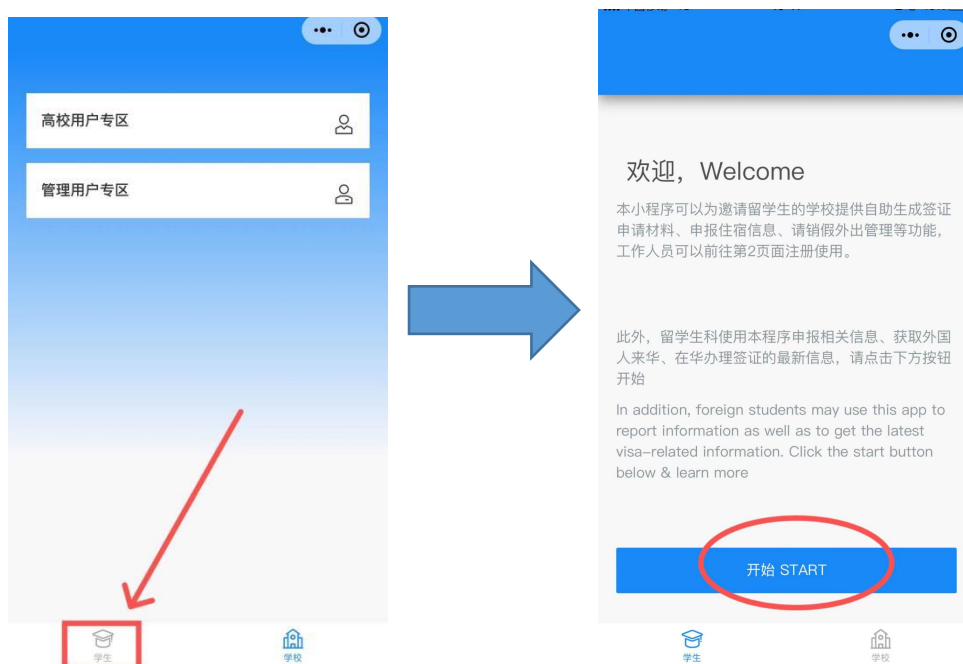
高校用户专区

管理用户专区

学生

学校

欢迎，Welcome

本小程序可以为邀请留学生的学校提供自助生成签证申请材料、申报住宿信息、请销假外出管理等功能，工作人员可以前往第2页面注册使用。

此外，留学生科使用本程序申报相关信息、获取外国人来华、在华办理签证的最新信息，请点击下方按钮开始

In addition, foreign students may use this app to report information as well as to get the latest visa-related information. Click the start button below & learn more

开始 START

学生

学校